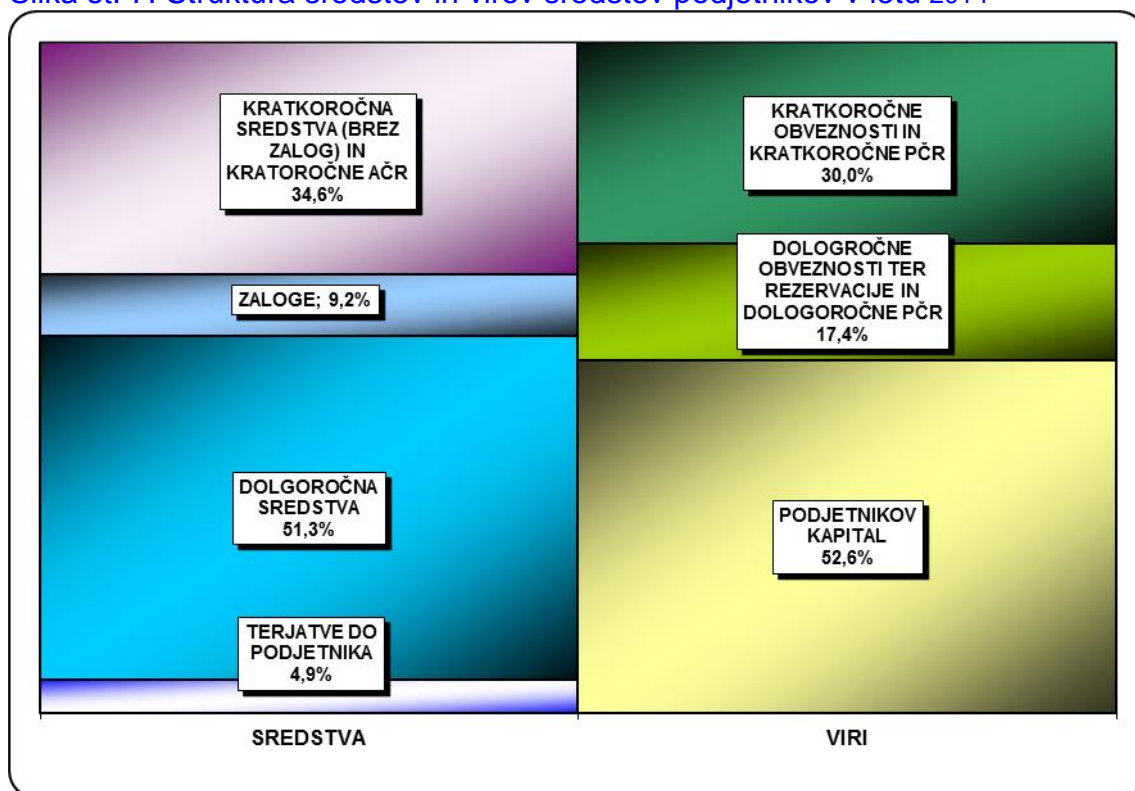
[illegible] Struktura sredstev in virov sredstev podjetnikov v letu 2011

KRATKOROČNA SREDSTVA (BREZ ZALOG) IN KRATOROČNE AČR 34,6%

ZALOGE; 9,2%

DOLGOROČNA SREDSTVA 51,3%

TERJATVE DO PODJETNIKA 4,9%

KRATKOROČNE OBVEZNOSTI IN KRATKOROČNE PČR 30,0%

DOLOGROČNE OBVEZNOSTI TER REZERVACIJE IN DOLOGOROČNE PČR 17,4%

PODJETNIKOV KAPITAL 52,6%

SREDSTVA

VIRI